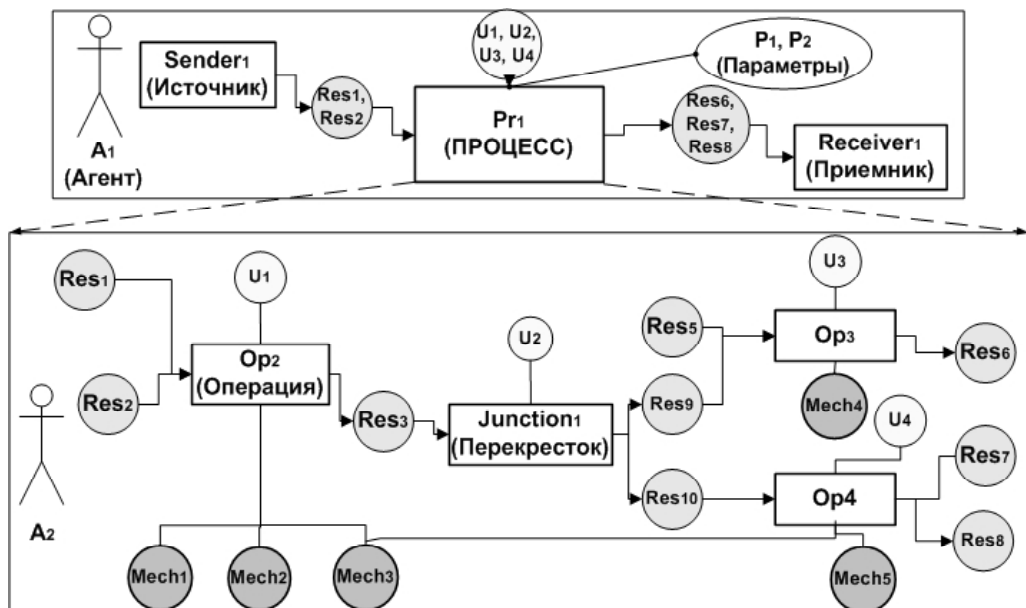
Sender1 (Источник)

U1, U2, U3, U4

P1, P2 (Параметры)

Res1, Res2

Pr1 (ПРОЦЕСС)

Res6, Res7, Res8

Receiver1 (Приемник)

A1 (Агент)

Res1

U1

Op2 (Операция)

Res2

Res3

U2

Junction1 (Перекресток)

Res5

Res9

U3

Op3

Res6

Mech4

U4

Res7

Res10

Op4

Res8

A2

Mech1

Mech2

Mech3

Mech5